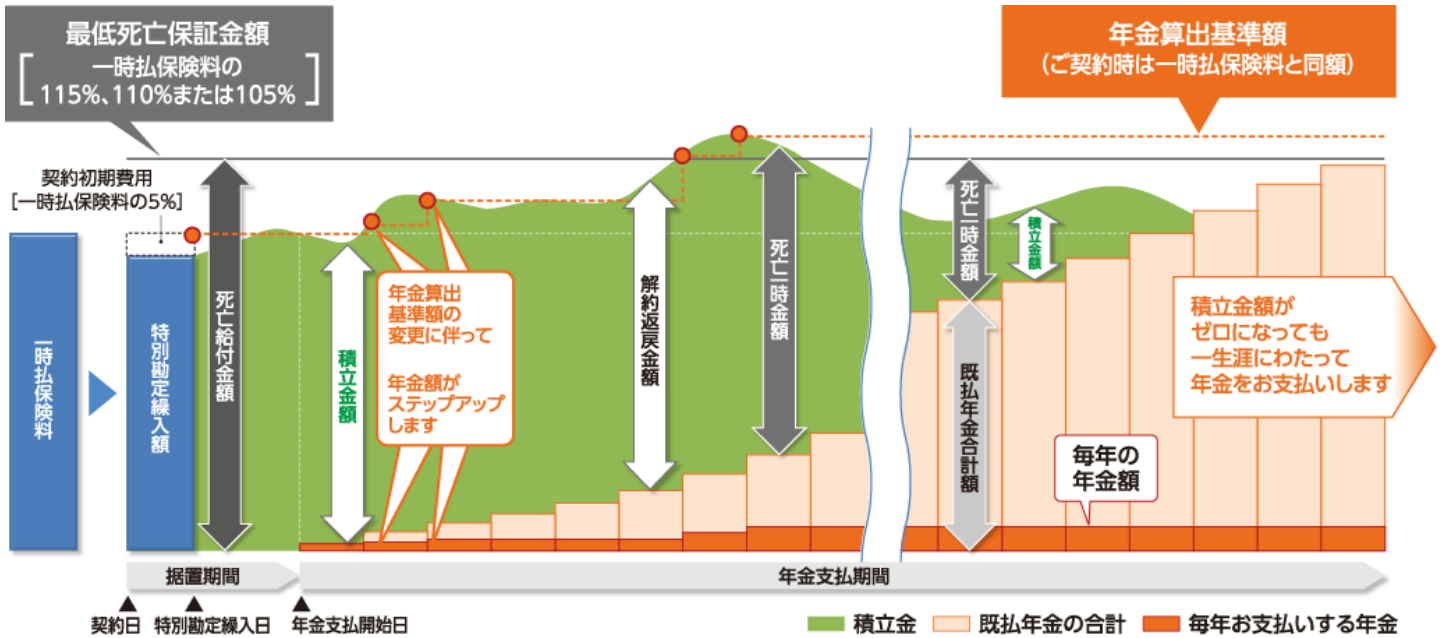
最低死亡保証金額
一時払保険料の
115%、110%または105%

年金算出基準額
(ご契約時は一時払保険料と同額)

契約初期費用
[一時払保険料の5%]

一時払保険料

特別勘定繰入額

死亡給付金額

積立金額

年金算出基準額の変更に伴って

年金額がステップアップします

解約返戻金額

死亡一時金額

死亡一時金額

積立金額

既払年金合計額

積立金額がゼロになっても一生涯にわたって年金をお支払いします

毎年の年金額

据置期間

年金支払期間

契約日

特別勘定繰入日

年金支払開始日

積立金

既払年金の合計

毎年お支払いする年金